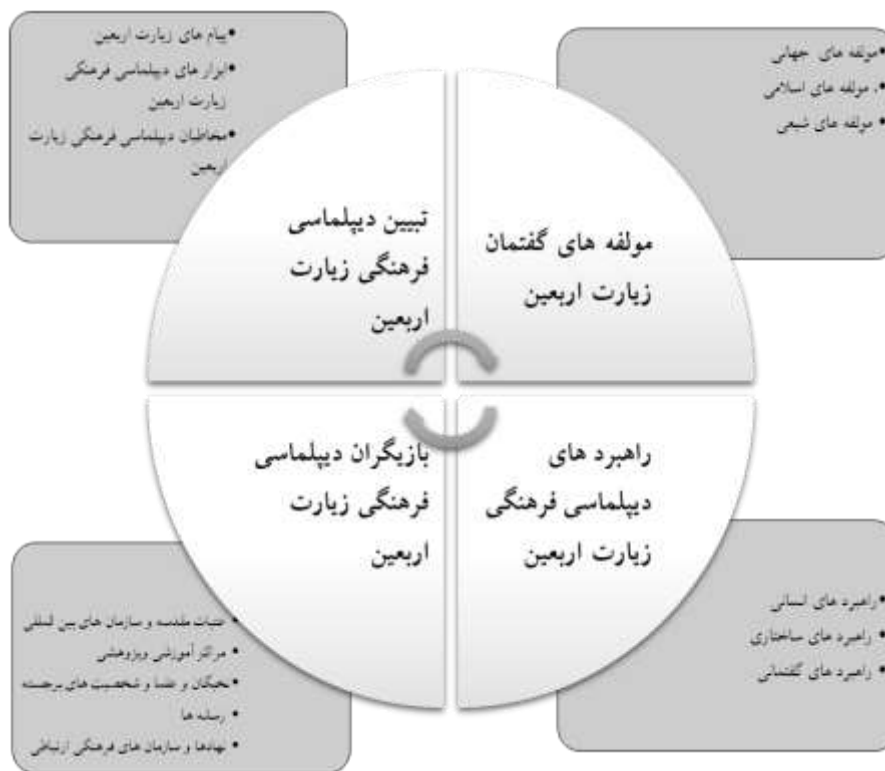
• مولفه های جهانی
• مولفه های اسلامی
• مولفه های شیعی

مولفه های گفتمان زیارت اربعین

• پیام های زیارت اربعین
• ابزار های دیپلماسی فرهنگی زیارت اربعین
• مخاطبان دیپلماسی فرهنگی زیارت اربعین

تبیین دیپلماسی فرهنگی زیارت اربعین

راهبرد های دیپلماسی فرهنگی زیارت اربعین

• راهبرد های انسانی
• راهبرد های ساختاری
• راهبرد های گفتمانی

بازیگران دیپلماسی فرهنگی زیارت اربعین

• عتبات مقدسه و سازمان های بین المللی
• مراکز آموزشی وپژوهشی
• نخبگان و علما و شخصیت های برجسته
• رسانه ها
• نهادها و سازمان های فرهنگی ارتباطی